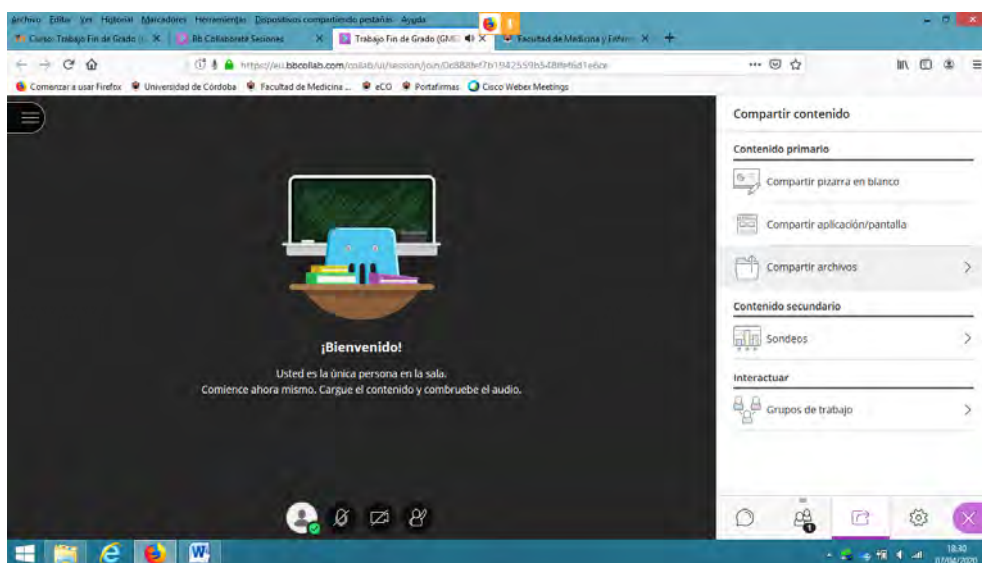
Archivo Editar Ver Historial Marcadores Herramientas Dispositivos compartiendo pestañas Ayuda

Curso: Trabajo Fin de Grado (I X | Bb Collaborate Sesiones X | Trabajo Fin de Grado (GMC X | Facultad de Medicina y Enfer X | +

https://eu.bbcollab.com/collab/ui/session/join/0d888ef7b1942559b548fe6d1e6ce

Comenzar a usar Firefox | Universidad de Córdoba | Facultad de Medicina ... | eCO | Portafirmas | Cisco Webex Meetings

¡Bienvenido!

Usted es la única persona en la sala.
Comience ahora mismo. Cargue el contenido y combruebe el audio.

Compartir contenido

Contenido primario

Compartir pizarra en blanco

Compartir aplicación/pantalla

Compartir archivos

Contenido secundario

Sondeos

Interactuar

Grupos de trabajo

18:40
07/04/2020